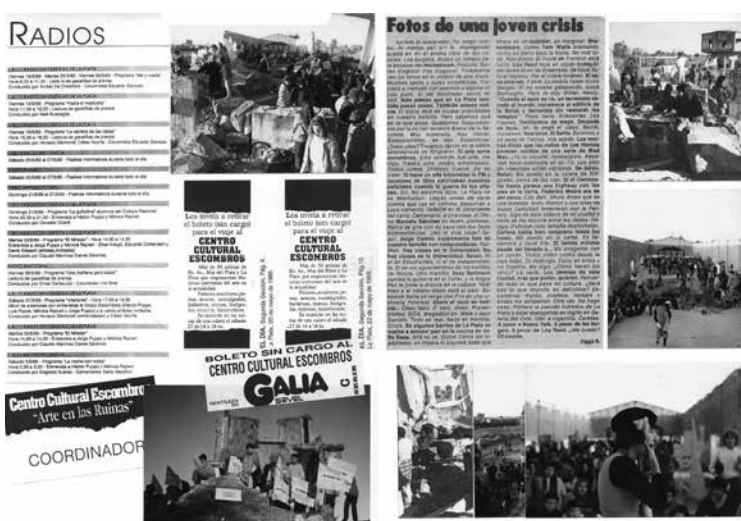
RADIOS

Fotos de una joven crisis

Los invita a retirar el boleto (sin cargo) para el viaje al
CENTRO CULTURAL ESCOMBROS

Los invita a retirar el boleto (sin cargo) para el viaje al
CENTRO CULTURAL ESCOMBROS

EL DIA, Segunda Sección, Pág. 4, La Plata, 22 de mayo de 1998

EL DIA, Segunda Sección, Pág. 10, La Plata, 22 de mayo de 1998

BOLETO SIN CARGO AL CENTRO CULTURAL ESCOMBROS

GALIA

Centro Cultural Escombros
"Arte en las Ruinas"
COORDINADOR

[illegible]